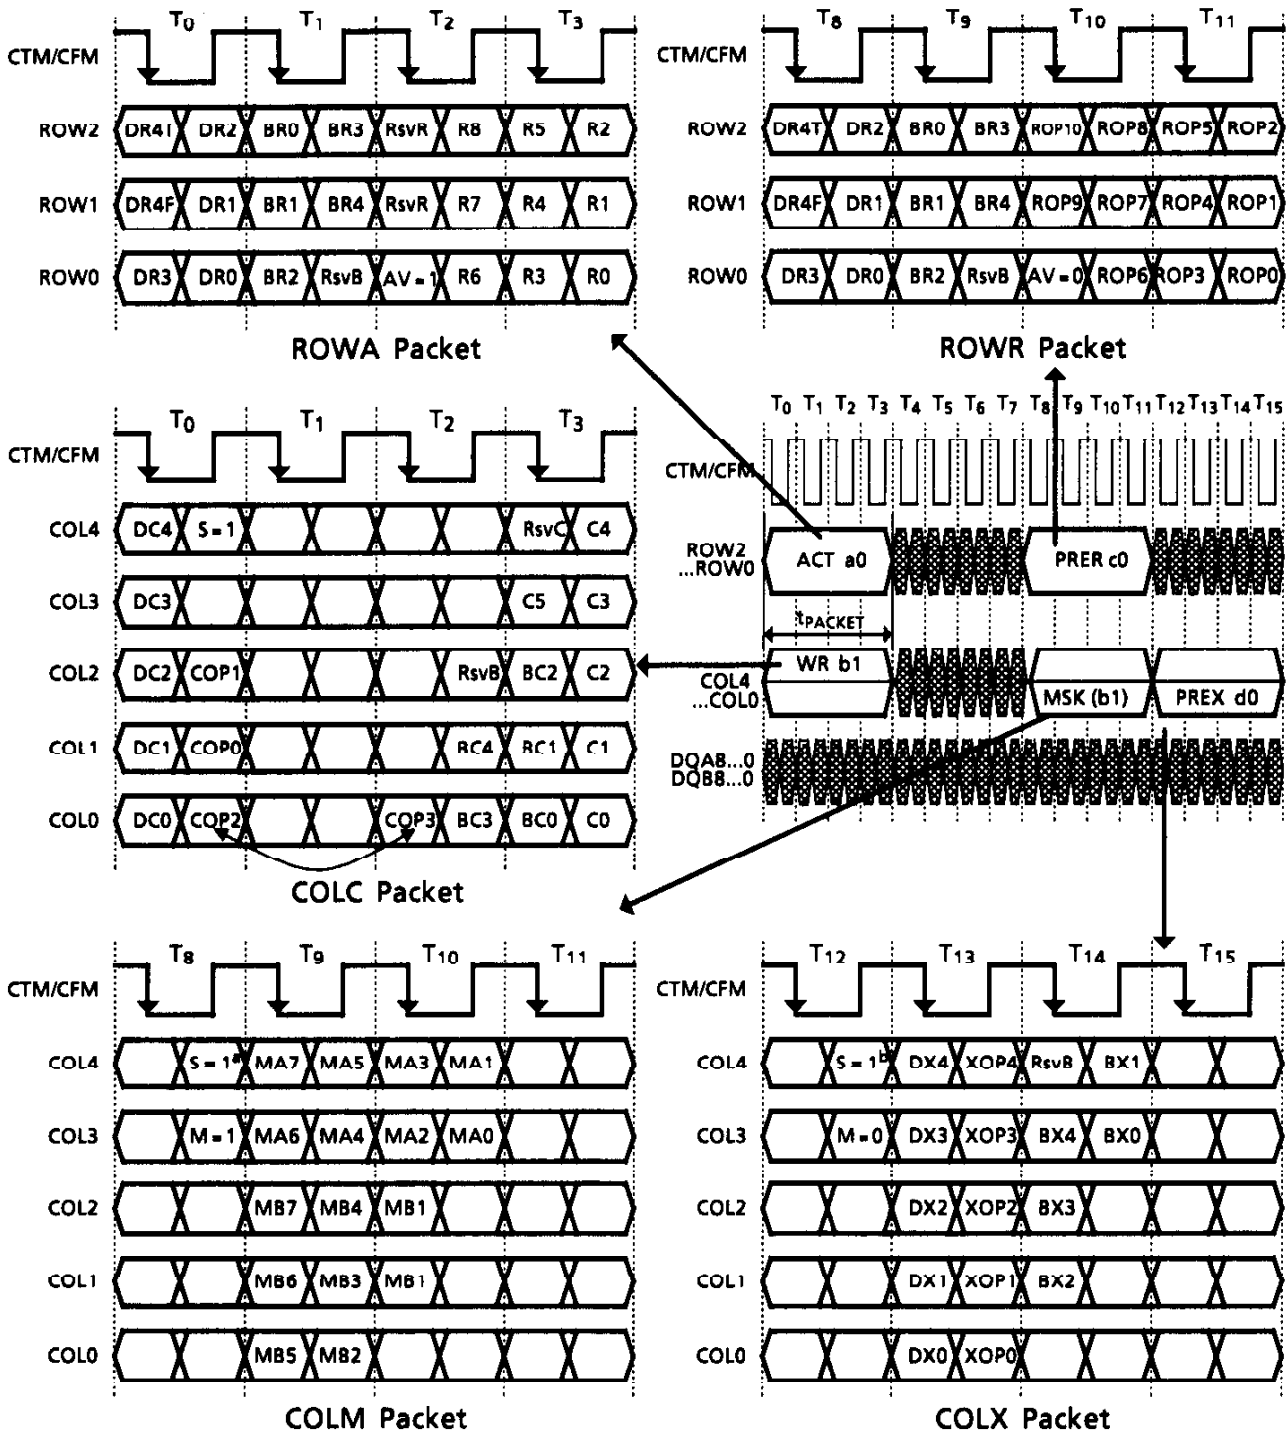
$T_0$ $T_1$ $T_2$ $T_3$
CTM/CFM
ROW2 DR4T DR2 BR0 BR3 RsvR R8 R5 R2
ROW1 DR4F DR1 BR1 BR4 RsvR R7 R4 R1
ROW0 DR3 DR0 BR2 RsvB AV=1 R6 R3 R0
ROWA Packet

$T_8$ $T_9$ $T_{10}$ $T_{11}$
CTM/CFM
ROW2 DR4T DR2 BR0 BR3 ROP10 ROP8 ROP5 ROP2
ROW1 DR4F DR1 BR1 BR4 ROP9 ROP7 ROP4 ROP1
ROW0 DR3 DR0 BR2 RsvB AV=0 ROP6 ROP3 ROP0
ROWR Packet

$T_0$ $T_1$ $T_2$ $T_3$
CTM/CFM
COL4 DC4 S=1 RsvC C4
COL3 DC3 C5 C3
COL2 DC2 COP1 RsvB BC2 C2
COL1 DC1 COP0 BC4 BC1 C1
COL0 DC0 COP2 COP3 BC3 BC0 C0
COLC Packet

$T_0$ $T_1$ $T_2$ $T_3$ $T_4$ $T_5$ $T_6$ $T_7$ $T_8$ $T_9$ $T_{10}$ $T_{11}$ $T_{12}$ $T_{13}$ $T_{14}$ $T_{15}$
CTM/CFM
ROW2 ...ROW0
ACT a0
PRER c0
$t_{PACKET}$
COL4 ...COL0
WR b1
MSK (b1)
PREX d0
DQA8...0 DQB8...0

$T_8$ $T_9$ $T_{10}$ $T_{11}$
CTM/CFM
COL4 S=1$^a$ MA7 MA5 MA3 MA1
COL3 M=1 MA6 MA4 MA2 MA0
COL2 MB7 MB4 MB1
COL1 MB6 MB3 MB1
COL0 MB5 MB2
COLM Packet

$T_{12}$ $T_{13}$ $T_{14}$ $T_{15}$
CTM/CFM
COL4 S=1$^b$ DX4 XOP4 RsvB BX1
COL3 M=0 DX3 XOP3 BX4 BX0
COL2 DX2 XOP2 BX3
COL1 DX1 XOP1 BX2
COL0 DX0 XOP0
COLX Packet